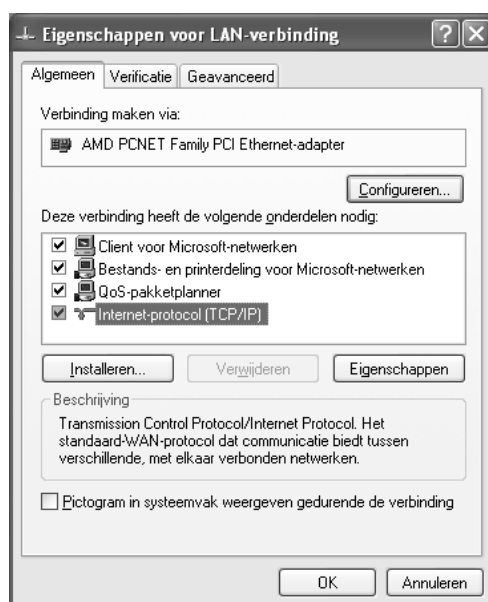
Eigenschappen voor LAN-verbinding

Algemeen | Verificatie | Geavanceerd

Verbinding maken via:

AMD PCNET Family PCI Ethernet-adapter

Configureren...

Deze verbinding heeft de volgende onderdelen nodig:

Client voor Microsoft-netwerken
Bestands- en printerdeling voor Microsoft-netwerken
QoS-pakketplanner
Internet-protocol (TCP/IP)

Installeren... | Verwijderen | Eigenschappen

Beschrijving

Transmission Control Protocol/Internet Protocol. Het standaard-WAN-protocol dat communicatie biedt tussen verschillende, met elkaar verbonden netwerken.

Pictogram in systeemvak weergeven gedurende de verbinding

OK | Annuleren